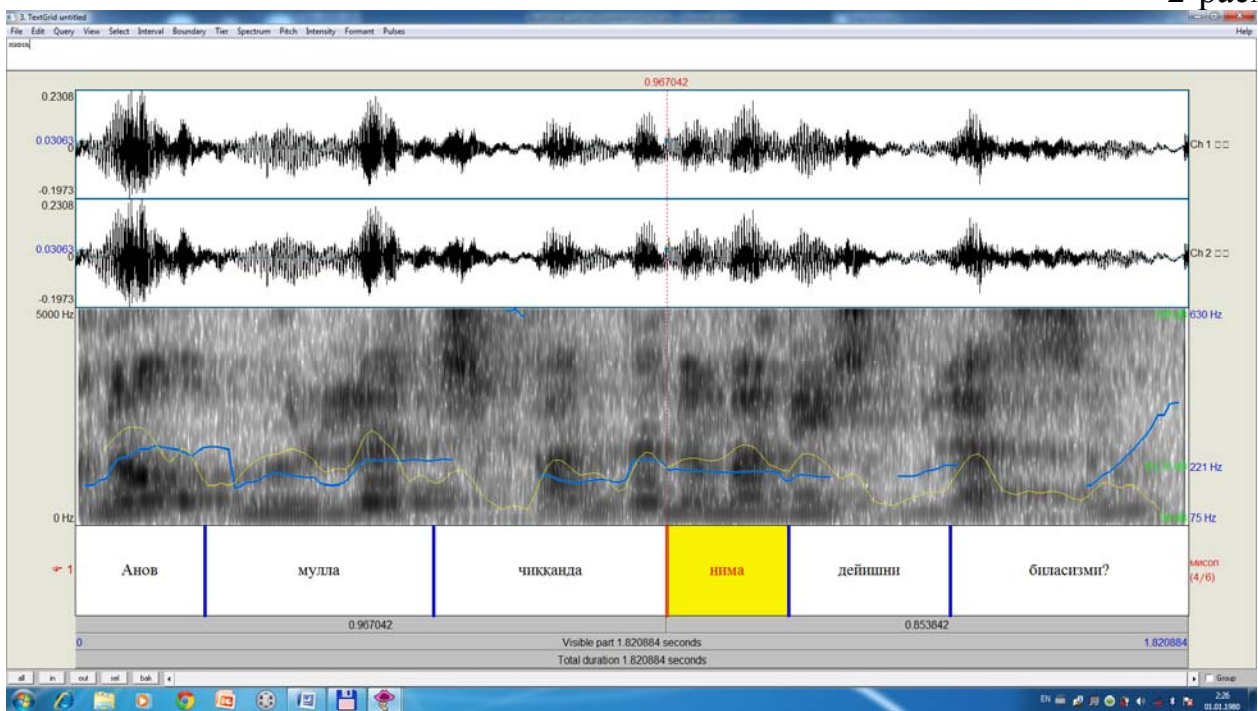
2-рас

3. TextGrid untitled

File Edit Query View Select Interval Boundary Tier Spectrum Pitch Intensity Formant Pulses Help

нима

0.967042

0.2308
0.03063
0
-0.1973

Ch 1

0.2308
0.03063
0
-0.1973

Ch 2

5000 Hz
630 Hz
221 Hz
0 Hz
75 Hz

1

Анов | мулла | чиққанда | нима | дейишни | биласизми?

мисол (4/6)

0.967042
0.853842

0
Visible part 1.820884 seconds
1.820884

Total duration 1.820884 seconds

all in out sel bak

Group

EN
2:26
01.01.1980